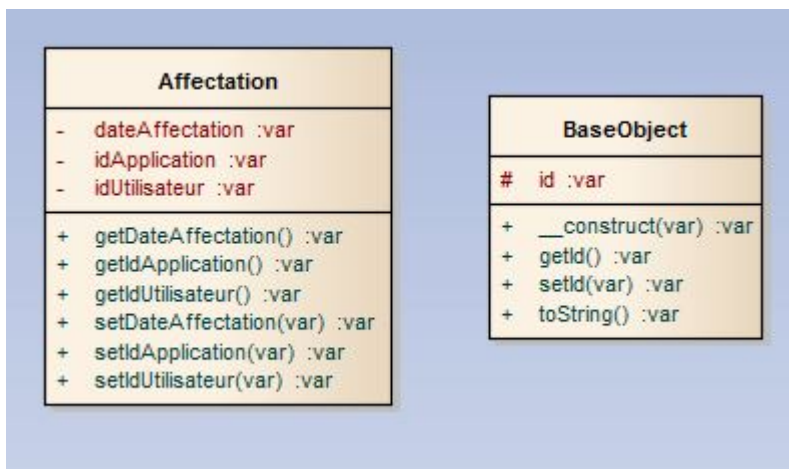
Affectation

- dateAffectation :var
- idApplication :var
- idUtilisateur :var

+ getDateAffectation() :var
+ getIdApplication() :var
+ getIdUtilisateur() :var
+ setDateAffectation(var) :var
+ setIdApplication(var) :var
+ setIdUtilisateur(var) :var

BaseObject

# id :var

+ __construct(var) :var
+ getId() :var
+ setId(var) :var
+ toString() :var